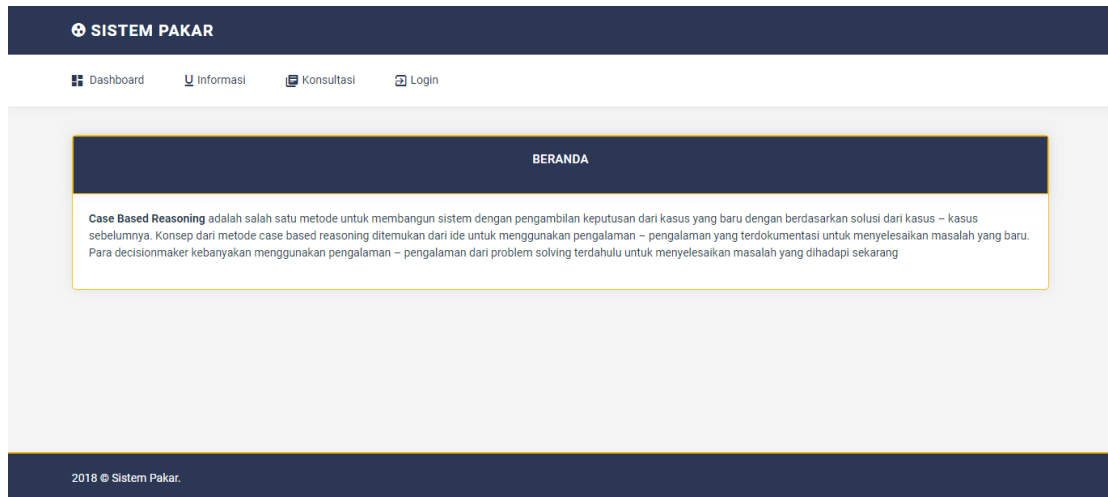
SISTEM PAKAR

Dashboard
Informasi
Konsultasi
Login

BERANDA

**Case Based Reasoning** adalah salah satu metode untuk membangun sistem dengan pengambilan keputusan dari kasus yang baru dengan berdasarkan solusi dari kasus – kasus sebelumnya. Konsep dari metode case based reasoning ditemukan dari ide untuk menggunakan pengalaman – pengalaman yang terdokumentasi untuk menyelesaikan masalah yang baru. Para decisionmaker kebanyakan menggunakan pengalaman – pengalaman dari problem solving terdahulu untuk menyelesaikan masalah yang dihadapi sekarang

2018 © Sistem Pakar.